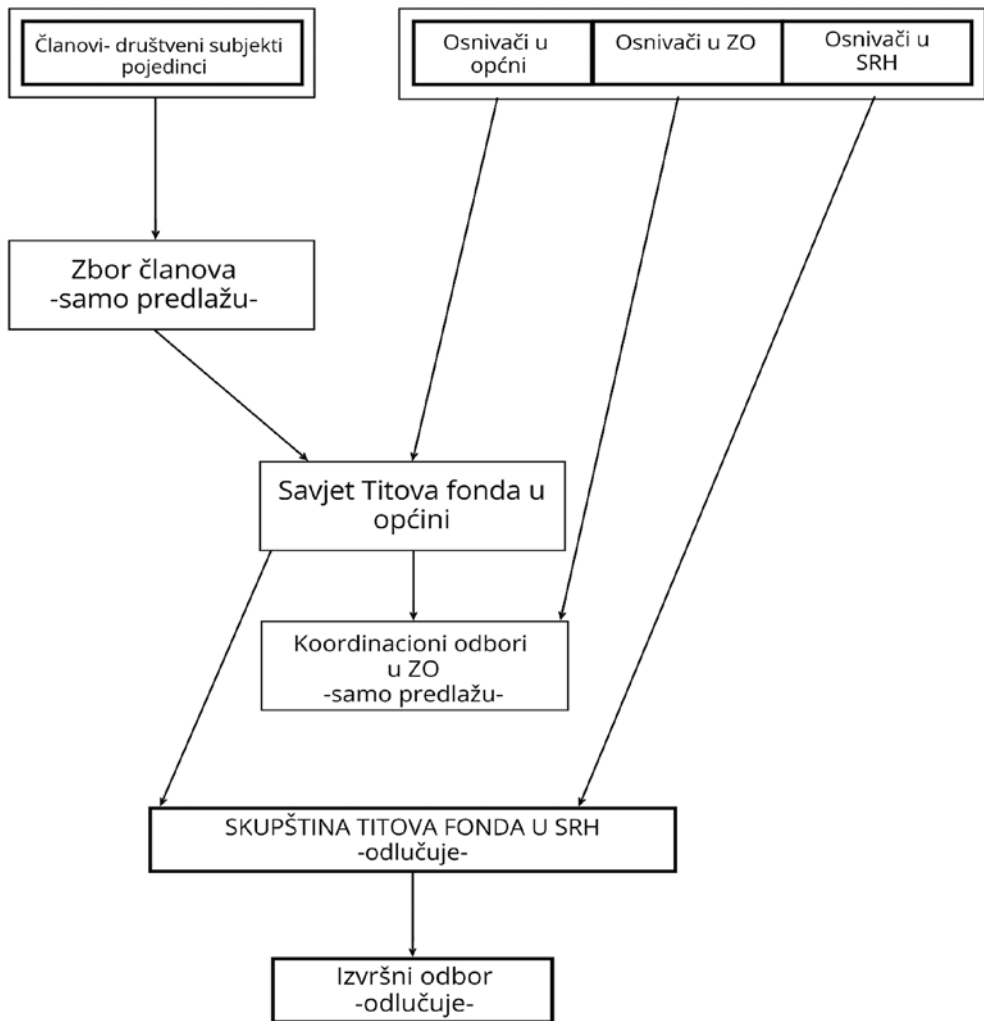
Članovi- društveni subjekti pojedinci

Osnivači u općni

Osnivači u ZO

Osnivači u SRH

Zbor članova
-samo predlažu-

Savjet Titova fonda u općini

Koordinacioni odbori u ZO
-samo predlažu-

SKUPŠTINA TITOVA FONDA U SRH
-odlučuje-

Izvršni odbor
-odlučuje-